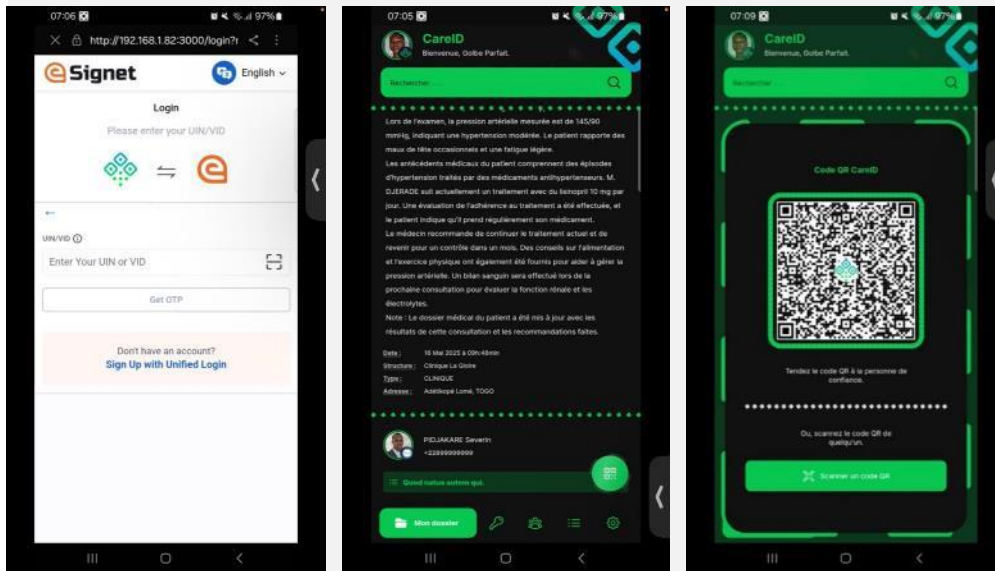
07:06 97%

http://192.168.1.82:3000/login?r

Signet

English

Login

Please enter your UIN/VID

←

UIN/VID ⓘ

Enter Your UIN or VID

Get OTP

Don't have an account?
Sign Up with Unified Login

07:05 97%

CareID
Bienvenue, Golbe Parfait.

Rechercher

Lors de l'examen, la pression artérielle mesurée est de 145/90 mmHg, indiquant une hypertension modérée. Le patient rapporte des maux de tête occasionnels et une fatigue légère.

Les antécédents médicaux du patient comprennent des épisodes d'hypertension traités par des médicaments antihypertenseurs. M. DJERADE suit actuellement un traitement avec du lisinopril 10 mg par jour. Une évaluation de l'adhérence au traitement a été effectuée, et le patient indique qu'il prend régulièrement son médicament.

Le médecin recommande de continuer le traitement actuel et de revenir pour un contrôle dans un mois. Des conseils sur l'alimentation et l'exercice physique ont également été fournis pour aider à gérer la pression artérielle. Un bilan sanguin sera effectué lors de la prochaine consultation pour évaluer la fonction rénale et les électrolytes.

Note : Le dossier médical du patient a été mis à jour avec les résultats de cette consultation et les recommandations faites.

Date : 16 Mai 2025 à 09h:48min
Structure : Clinique La Gloire
Type : CLINIQUE
Adresse : Adidogomé Lomé, TOGO

PIDJAKARE Severin
+22899999999

Quod natus eum autem qui.

Mon dossier

07:09 97%

CareID
Bienvenue, Golbe Parfait.

Rechercher

Code QR CareID

Tendez le code QR à la personne de confiance.

Ou, scannez le code QR de quelqu'un.

Scanner un code QR